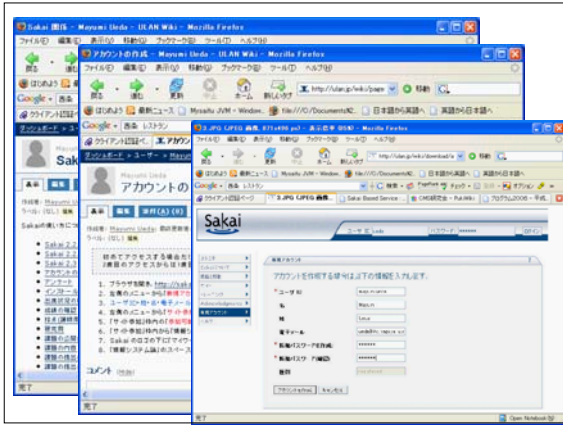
Sakai 関係 - Mayumi Ueda - ULAN Wiki - Mozilla Firefox
ファイル(F) 編集(E) 表示(V) 移動(G) ブックマーク(B) ツール(T) ヘルプ(H)
戻る
はじめよう
Google
クライアント認証ページ
ダッシュボード
Sak
表示 編集
作成者: Mayumi Ueda
ラベル: (なし)
Sakaiの使い方について
Sakai 2.2
Sakai 2.3
アカウントの
アンケート
インストール
出席状況
成績の確認
授業の課題
開発者
課題の公開
課題の提出
課題の提出
完了

アカウントの作成 - Mayumi Ueda - ULAN Wiki - Mozilla Firefox
ファイル(F) 編集(E) 表示(V) 移動(G) ブックマーク(B) ツール(T) ヘルプ(H)
戻る 更新 中止 ホーム 新しいタブ
http://ulan.jp/wiki/page
移動
はじめよう 最新ニュース Mysaifu JVM - Window... file:///C:/Documents%2... 日本語から英語へ 英語から日本語へ
Google 西条 レストラン
クライアント認証ページ
ダッシュボード > ユーザー > Mayumi
Mayumi Ueda
アカウントの
表示 編集 添付(4) 情報
作成者: Mayumi Ueda, 最終更新者
ラベル: (なし) 編集
初めてアクセスする場合も
2度目のアクセスからは
1. ブラウザを開き、http://sakai
2. 左側のメニューから「新規アカ
3. ユーザID・姓・名・電子メール
4. 左側のメニューから「サイト
5. 「サイト参加」枠内から「参加可能
6. 「サイト参加」枠内から「情報シ
7. Sakaiの左の下に「マイワ
8. 「情報システム論」のスペース
コメント
完了

3.JPG (JPEG 画像, 871x498 px) - 表示倍率 (86%) - Mozilla Firefox
ファイル(F) 編集(E) 表示(V) 移動(G) ブックマーク(B) ツール(T) ヘルプ(H)
戻る 更新 中止 ホーム 新しいタブ
http://ulan.jp/wiki/download/a
移動
はじめよう 最新ニュース Mysaifu JVM - Window... file:///C:/Documents%2... 日本語から英語へ 英語から日本語へ
Google 西条 レストラン
クライアント認証ページ
3.JPG (JPEG 画像...
Sakai Based Service ...
CMS研究会 - PukiWiki
プログラム2006 - 平成
Sakai
ユーザ ID
パスワード
ログイン
新規アカウント
アカウントを作成する場合は以下の情報を入力します。
* ユーザ ID
名
姓
電子メール
* 新規パスワードの作成
* 新規パスワード (確認)
種別
アカウントの作成
キャンセル
完了
Open Notebook